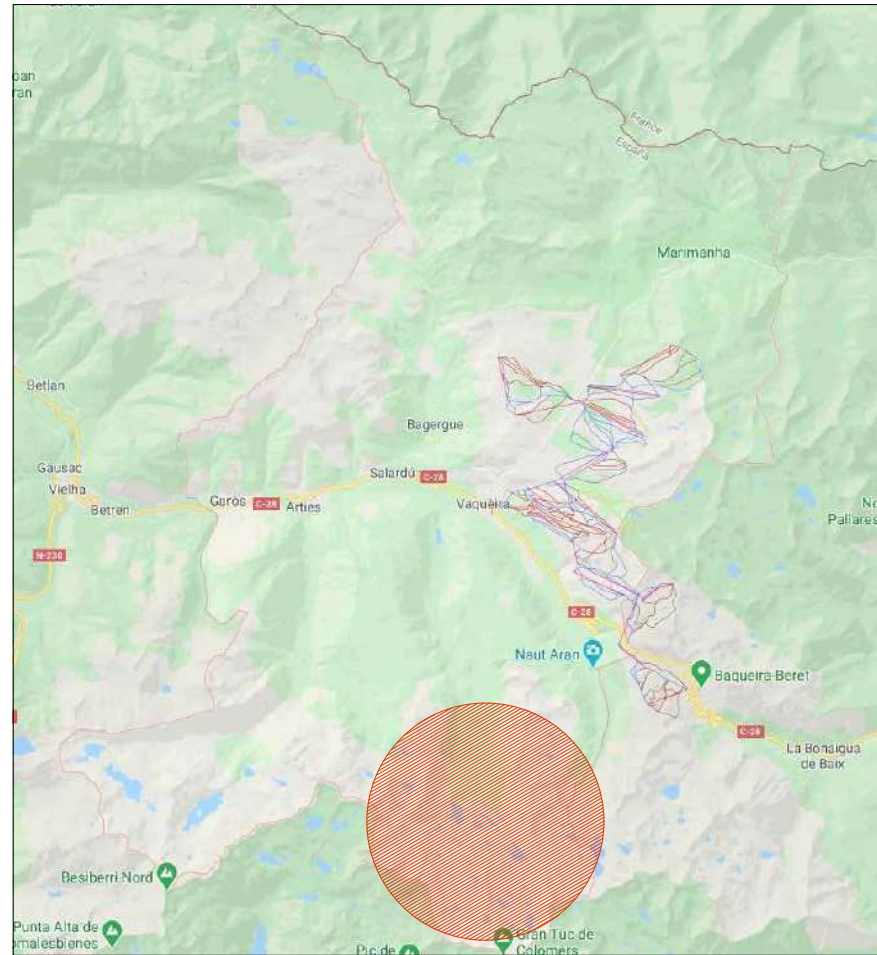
oan
ran

France
España

Marimanha

Betlan

Bagergue

Gausac
Vielha
Betren
Gerós
C-28
Arties
Salardú
C-28
Vaqueira

N-230

No
Pallares

C-28

Naut Aran

Baqueira-Beret

C-28

La Bonaigua
de Baix

Besiberri Nord

Punta Alta de
omalecbienes

Pic de

Gran Tuc de
Colomers